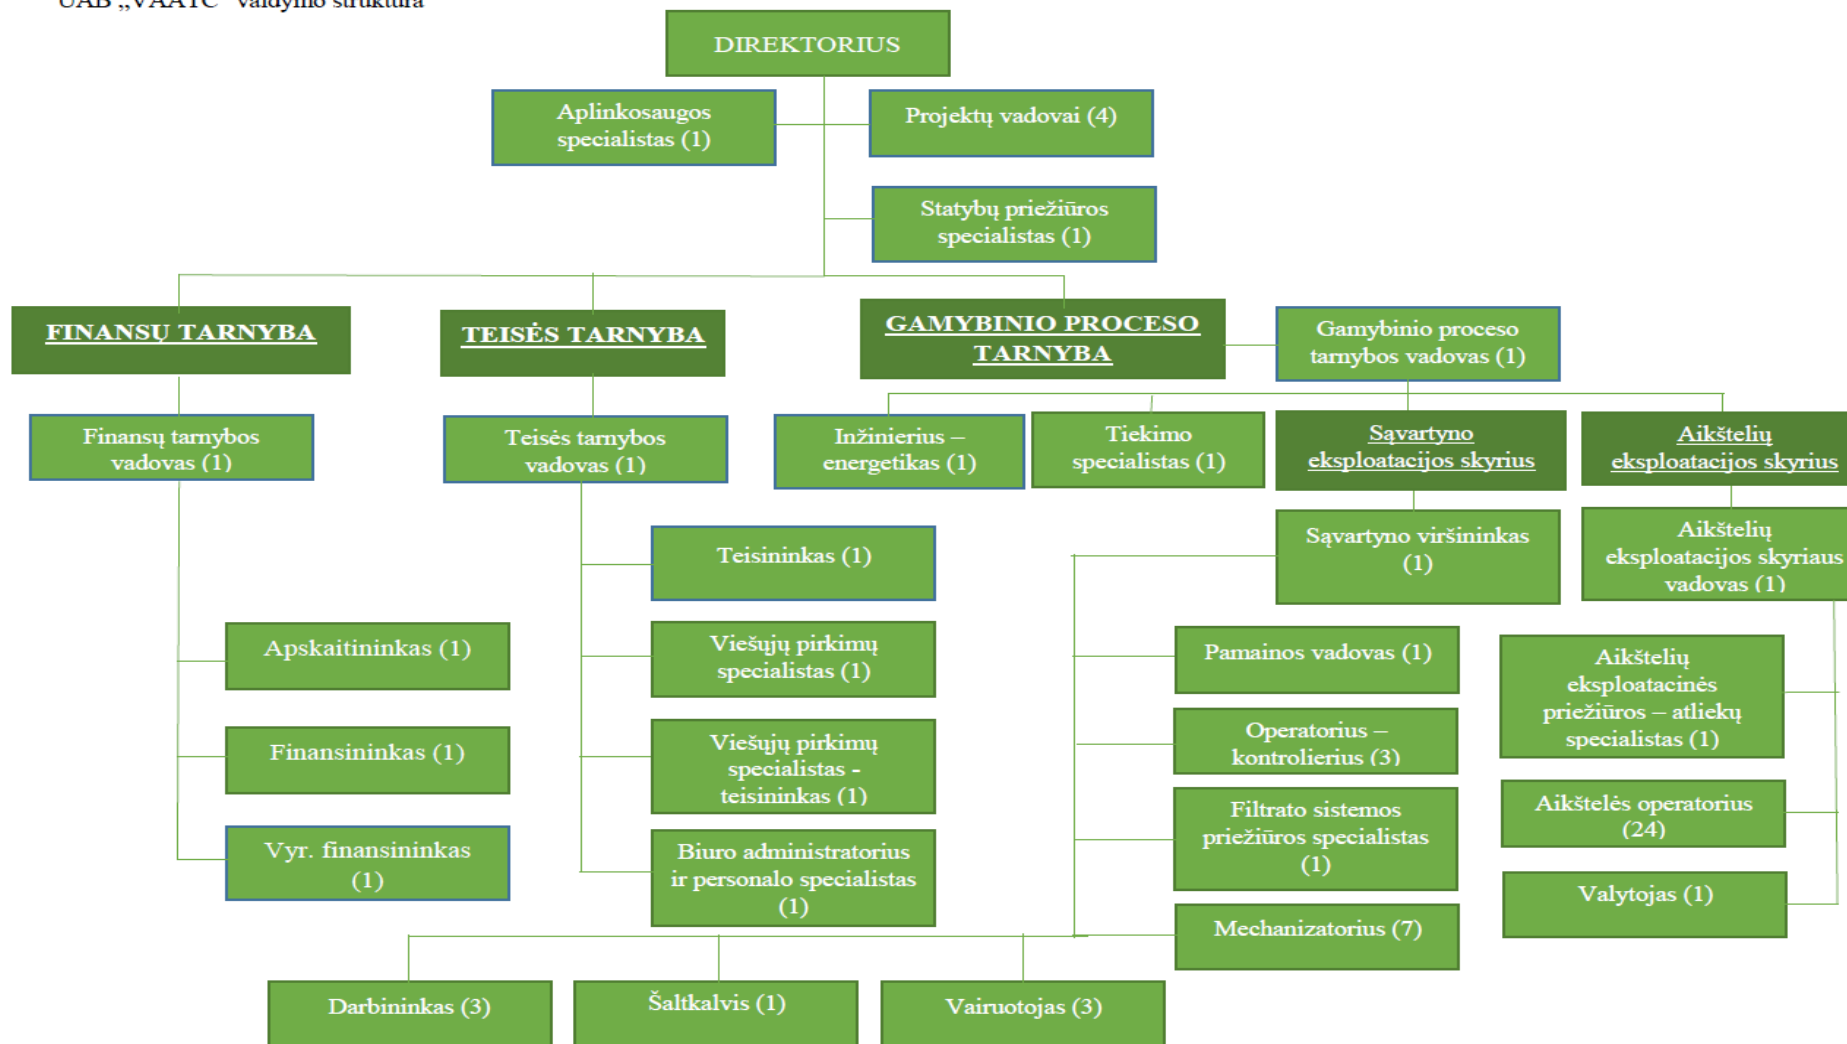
UAB „VAATC" valdymo struktūra

DIREKTORIUS

Aplinkosaugos specialistas (1)

Projektų vadovai (4)

Statybų priežiūros specialistas (1)

FINANSŲ TARNYBA

TEISĖS TARNYBA

GAMYBINIO PROCESO TARNYBA

Gamybinio proceso tarnybos vadovas (1)

Finansų tarnybos vadovas (1)

Teisės tarnybos vadovas (1)

Inžinierius – energetikas (1)

Tiekimo specialistas (1)

Sąvartyno eksploatacijos skyrius

Aikštelių eksploatacijos skyrius

Teisininkas (1)

Sąvartyno viršininkas (1)

Aikštelių eksploatacijos skyriaus vadovas (1)

Apskaitininkas (1)

Viešųjų pirkimų specialistas (1)

Pamainos vadovas (1)

Aikštelių eksploatacinės priežiūros – atliekų specialistas (1)

Finansininkas (1)

Viešųjų pirkimų specialistas - teisininkas (1)

Operatorius – kontrolierius (3)

Aikštelės operatorius (24)

Vyr. finansininkas (1)

Biuro administratorius ir personalo specialistas (1)

Filtrato sistemos priežiūros specialistas (1)

Valytojas (1)

Mechanizatorius (7)

Darbininkas (3)

Šaltkalvis (1)

Vairuotojas (3)